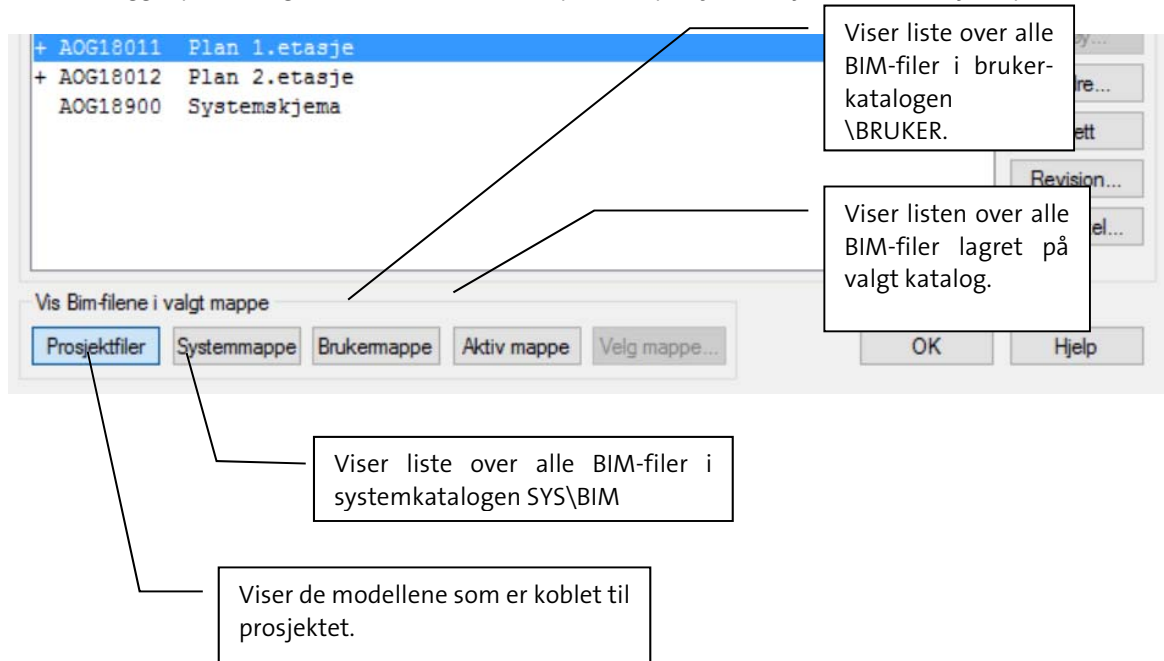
+ AOG18011 Plan 1.etasje
+ AOG18012 Plan 2.etasje
AOG18900 Systemskjema

Viser liste over alle BIM-filer i brukerkatalogen \BRUKER.

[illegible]y...
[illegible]re...
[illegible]ett
Revision...
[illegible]el...

Viser listen over alle BIM-filer lagret på valgt katalog.

Vis Bim-filene i valgt mappe

Prosjektfiler Systemmappe Brukermappe Aktiv mappe Velg mappe...

OK Hjelp

Viser liste over alle BIM-filer i systemkatalogen SYS\BIM

Viser de modellene som er koblet til prosjektet.